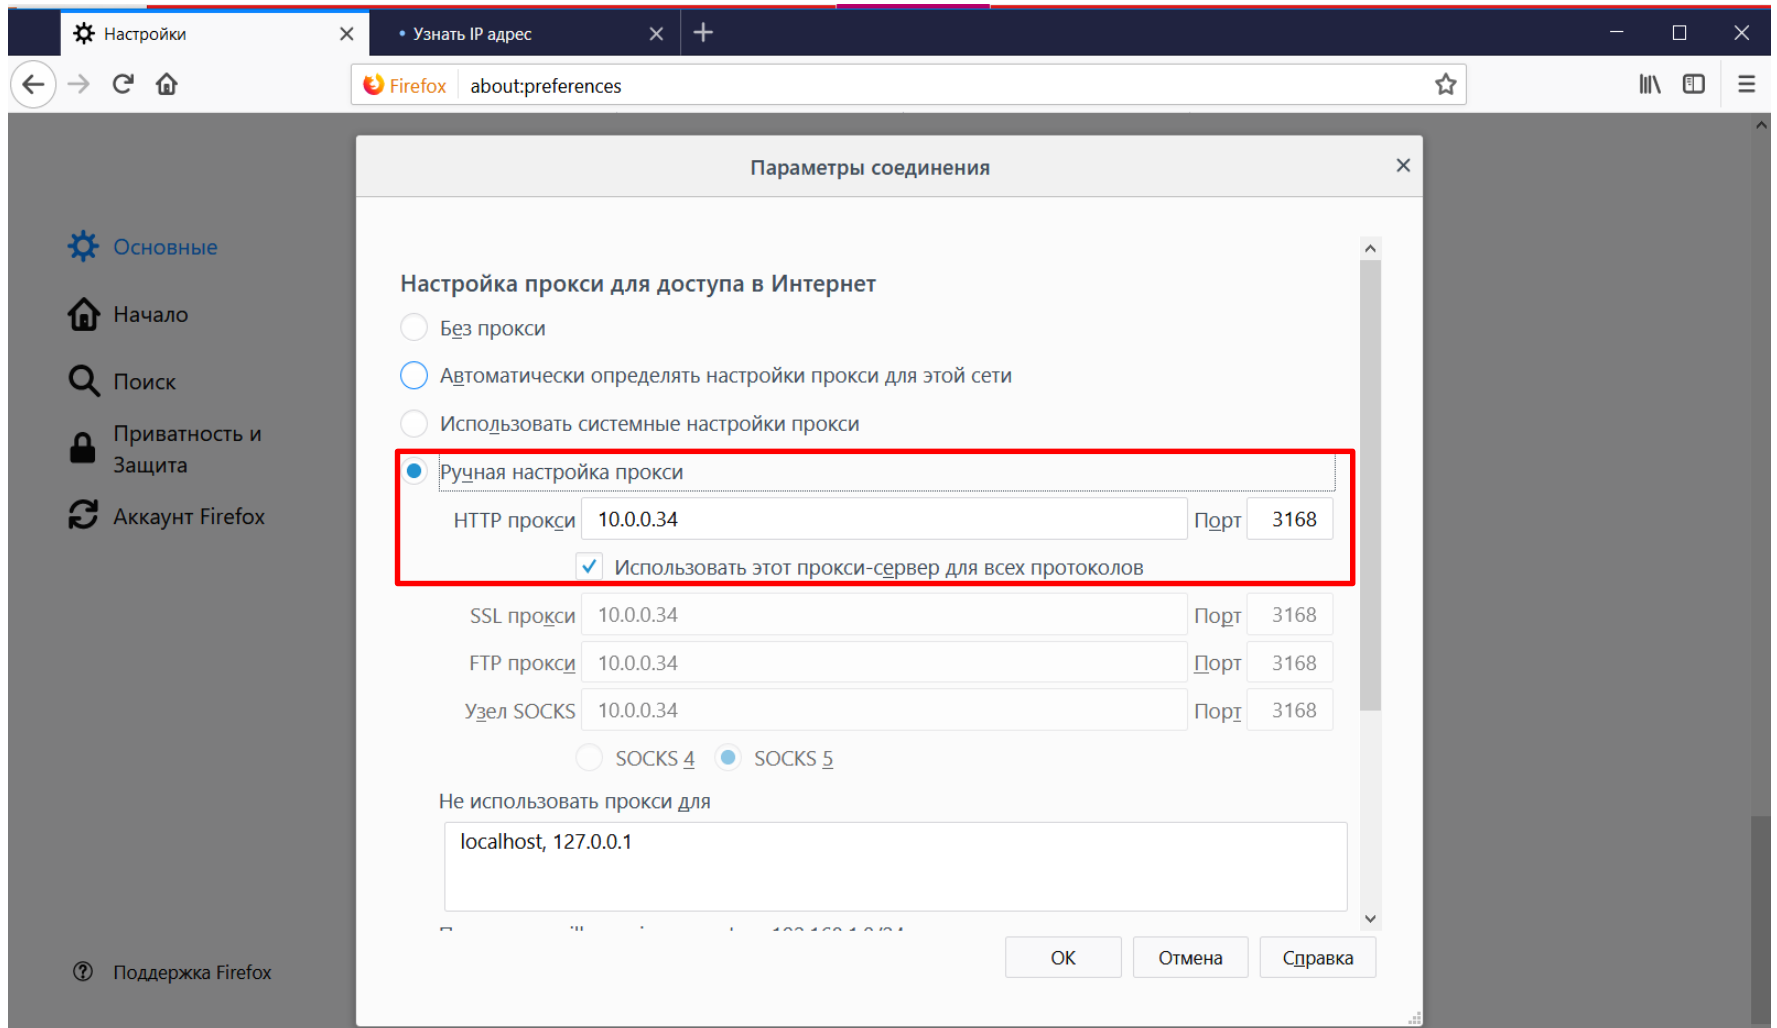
Настройки
• Узнать IP адрес
Firefox about:preferences

Основные
Начало
Поиск
Приватность и Защита
Аккаунт Firefox

Поддержка Firefox

Параметры соединения

Настройка прокси для доступа в Интернет
Без прокси
Автоматически определять настройки прокси для этой сети
Использовать системные настройки прокси
Ручная настройка прокси
HTTP прокси 10.0.0.34 Порт 3168
Использовать этот прокси-сервер для всех протоколов
SSL прокси 10.0.0.34 Порт 3168
FTP прокси 10.0.0.34 Порт 3168
Узел SOCKS 10.0.0.34 Порт 3168
SOCKS 4 SOCKS 5
Не использовать прокси для
localhost, 127.0.0.1
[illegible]

OK Отмена Справка